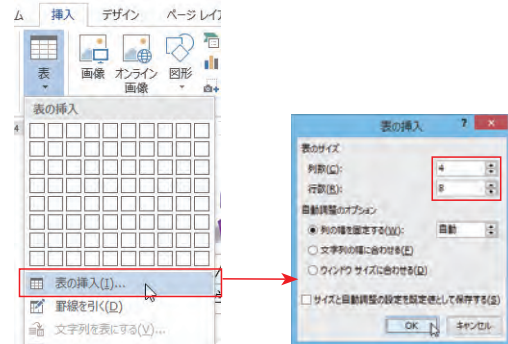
ム 挿入 デザイン ページ レイア

表 画像 オンライン画像 図形

表の挿入

表の挿入(I)...

罫線を引く(D)

文字列を表にする(V)...

表の挿入 ? ×

表のサイズ

列数(C): 4

行数(R): 8

自動調整のオプション

列の幅を固定する(W): 自動

文字列の幅に合わせる(F)

ウィンドウ サイズに合わせる(D)

サイズと自動調整の設定を既定値として保存する(S)

OK キャンセル